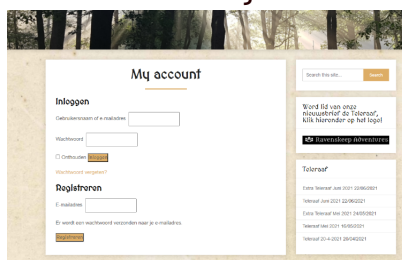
My account

Inloggen

Gebruikersnaam of e-mailadres

Wachtwoord

Onthouden Inloggen

Wachtwoord vergeten?

Registreren

E-mailadres

Er wordt een wachtwoord verzonden naar je e-mailadres.

Registreren

Search this site... Search

Word lid van onze nieuwsbrief de Teleraaf, klik hieronder op het logo!

Ravenskeep Adventures

Teleraaf

Extra Teleraaf Juni 2021 22/06/2021

Teleraaf Juni 2021 22/06/2021

Extra Teleraaf Mei 2021 24/05/2021

Teleraaf Mei 2021 16/05/2021

Teleraaf 20-4-2021 28/04/2021